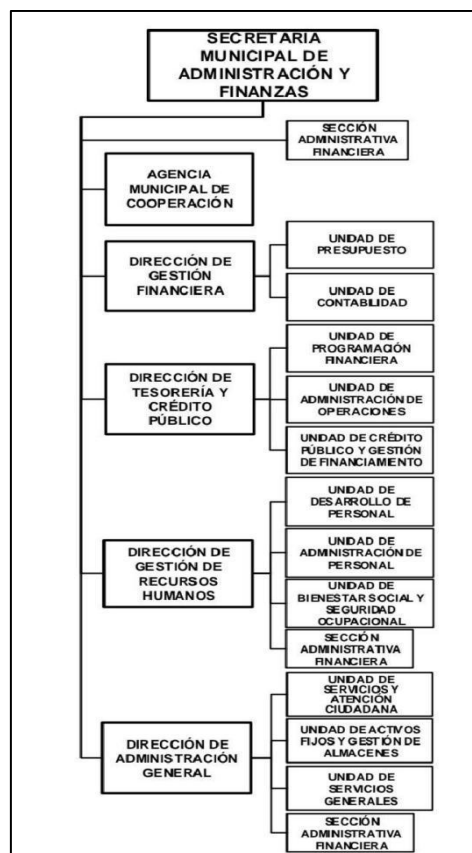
SECRETARIA MUNICIPAL DE ADMINISTRACIÓN Y FINANZAS

SECCIÓN ADMINISTRATIVA FINANCIERA

AGENCIA MUNICIPAL DE COOPERACIÓN

DIRECCIÓN DE GESTIÓN FINANCIERA

UNIDAD DE PRESUPUESTO

UNIDAD DE CONTABILIDAD

DIRECCIÓN DE TESORERÍA Y CRÉDITO PÚBLICO

UNIDAD DE PROGRAMACIÓN FINANCIERA

UNIDAD DE ADMINISTRACIÓN DE OPERACIONES

UNIDAD DE CRÉDITO PÚBLICO Y GESTIÓN DE FINANCIAMENTO

DIRECCIÓN DE GESTIÓN DE RECURSOS HUMANOS

UNIDAD DE DESARROLLO DE PERSONAL

UNIDAD DE ADMINISTRACIÓN DE PERSONAL

UNIDAD DE BIENESTAR SOCIAL Y SEGURIDAD OCUPACIONAL

SECCIÓN ADMINISTRATIVA FINANCIERA

DIRECCIÓN DE ADMINISTRACIÓN GENERAL

UNIDAD DE SERVICIOS Y ATENCIÓN CIUDADANA

UNIDAD DE ACTIVOS FIJOS Y GESTIÓN DE ALMACENES

UNIDAD DE SERVICIOS GENERALES

SECCIÓN ADMINISTRATIVA FINANCIERA